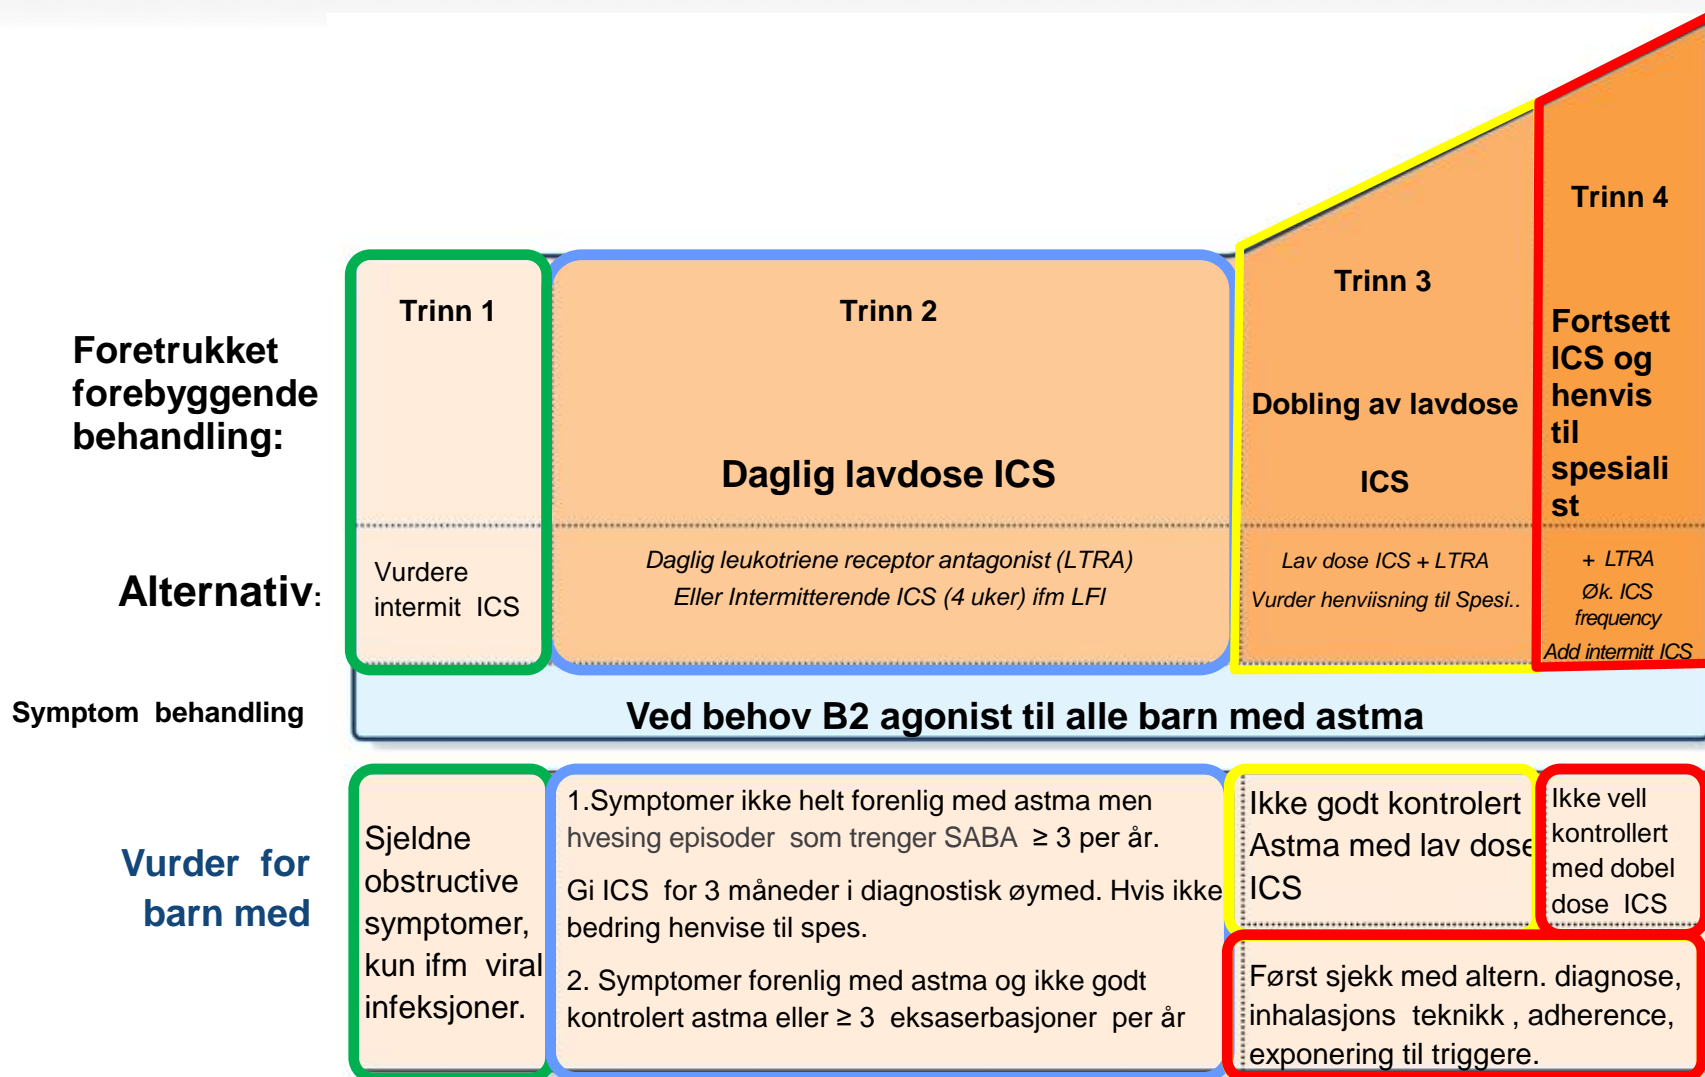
Foretrukket forebyggende behandling:

Trinn 1

Trinn 2

Daglig lavdose ICS

Trinn 3

Dobling av lavdose

ICS

Trinn 4

Fortsett ICS og henvis til spesialist

Alternativ:

Vurdere intermitt ICS

Daglig leukotriene receptor antagonist (LTRA)
Eller Intermitterende ICS (4 uker) ifm LFI

Lav dose ICS + LTRA
Vurder henviisning til Spesi..

+ LTRA
Øk. ICS frequency
Add intermitt ICS

Symptom behandling

Ved behov B2 agonist til alle barn med astma

Vurder for barn med

Sjeldne obstructive symptomer, kun ifm viral infeksjoner.

1.Symptomer ikke helt forenlig med astma men hvesing episoder som trenger SABA ≥ 3 per år.

Gi ICS for 3 måneder i diagnostisk øymed. Hvis ikke bedring henvise til spes.

2. Symptomer forenlig med astma og ikke godt kontrolert astma eller ≥ 3 eksaserbasjoner per år

Ikke godt kontrolert Astma med lav dose ICS

Ikke vell kontrollert med dobel dose ICS

Først sjekk med altern. diagnose, inhalasjons teknikk , adherence, exponering til triggere.